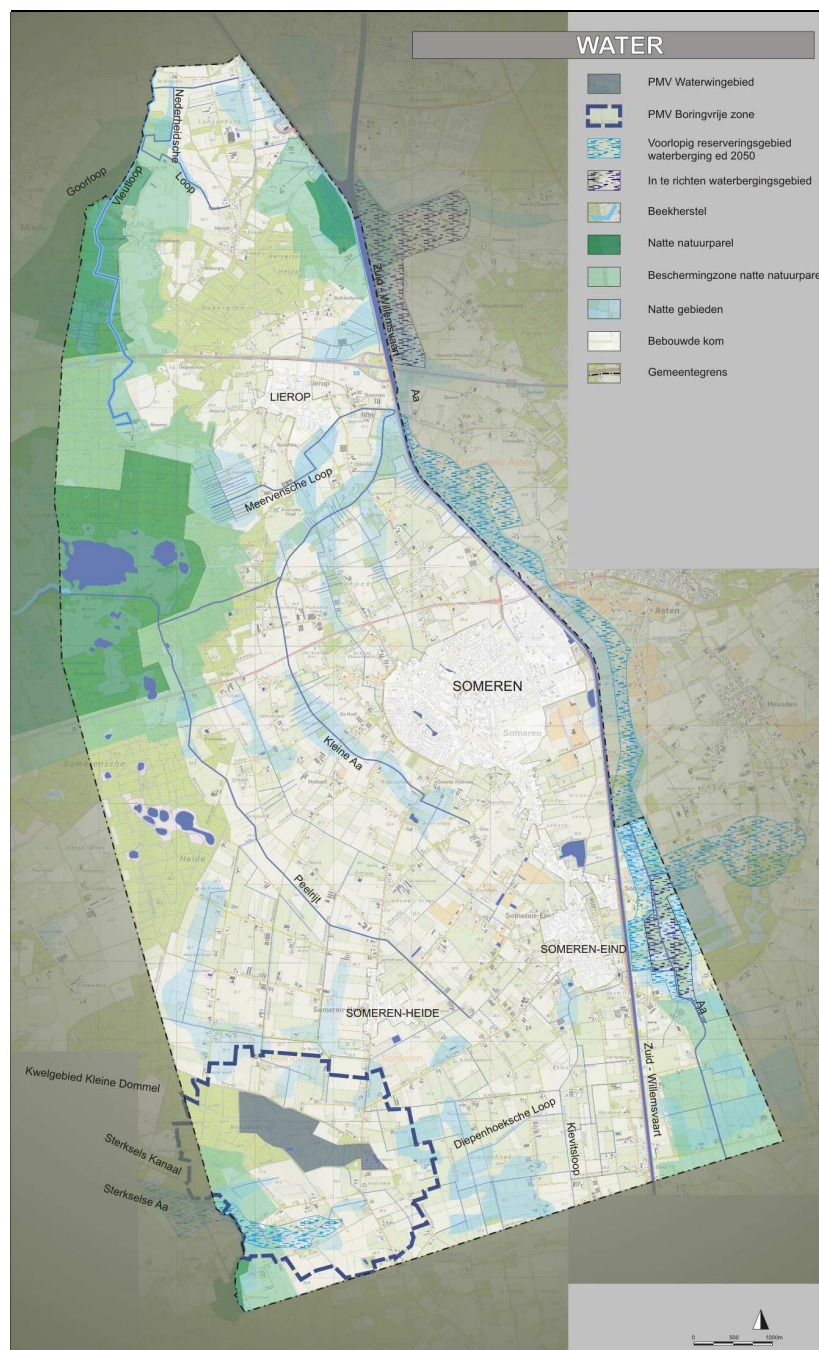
WATER

PMV Waterwingebied
PMV Boringvrije zone
Voorlopig reserveringsgebied waterberging ed 2050
In te richten waterbergingsgebied
Beekherstel
Natte natuurparel
Beschermingzone natte natuurparel
Natte gebieden
Bebouwde kom
Gemeentegrens

Nederheidsche Loop
Goorloop
Vleutloop
Zuid - Willemsvaart
LIEROP
Aa
Meervensche Loop
Asten
SOMEREN
Kleine Aa
Peelrijt
SOMEREN-EIND
SOMEREN-HEIDE
Aa
Zuid - Willemsvaart
Kwelgebied Kleine Dommel
Sterksels Kanaal
Sterkselse Aa
Diepenhoeksche Loop
Kievitsloop

0 500 1000m